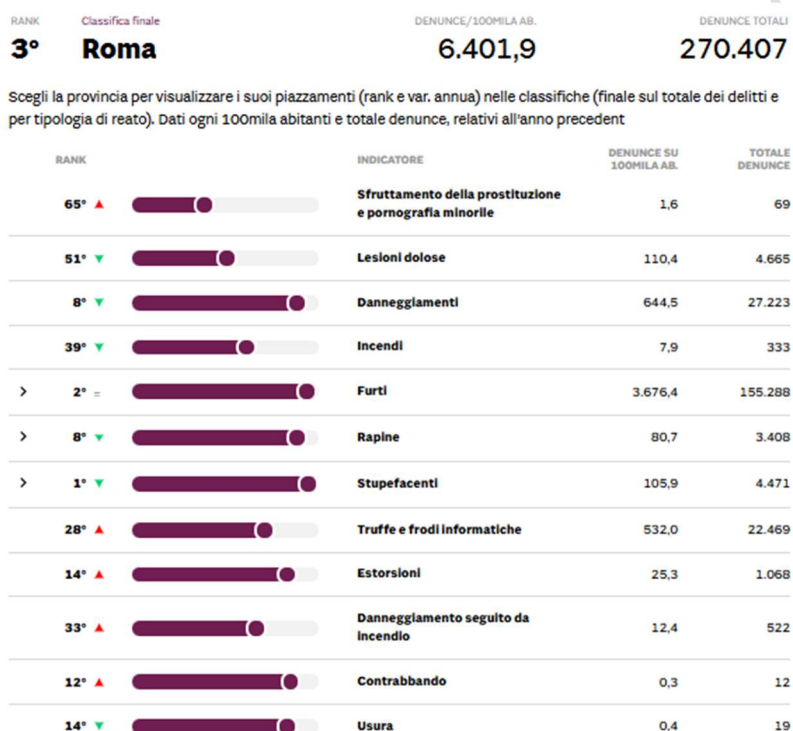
RANK 3°

Classifica finale Roma

DENUNCE/100MILA AB. 6.401,9

DENUNCE TOTALI 270.407

Scegli la provincia per visualizzare i suoi piazzamenti (rank e var. annua) nelle classifiche (finale sul totale dei delitti e per tipologia di reato). Dati ogni 100mila abitanti e totale denunce, relativi all'anno precedent

| RANK | INDICATORE | DENUNCE SU 100MILA AB. | TOTALE DENUNCE |
|---|---|---|---|
| 65° ▲ | Sfruttamento della prostituzione e pornografia minorile | 1,6 | 69 |
| 51° ▼ | Lesioni dolose | 110,4 | 4.665 |
| 8° ▼ | Danneggiamenti | 644,5 | 27.223 |
| 39° ▼ | Incendi | 7,9 | 333 |
| › 2° = | Furti | 3.676,4 | 155.288 |
| › 8° ▼ | Rapine | 80,7 | 3.408 |
| › 1° ▼ | Stupefacenti | 105,9 | 4.471 |
| 28° ▲ | Truffe e frodi informatiche | 532,0 | 22.469 |
| 14° ▲ | Estorsioni | 25,3 | 1.068 |
| 33° ▲ | Danneggiamento seguito da incendio | 12,4 | 522 |
| 12° ▲ | Contrabbando | 0,3 | 12 |
| 14° ▼ | Usura | 0,4 | 19 |